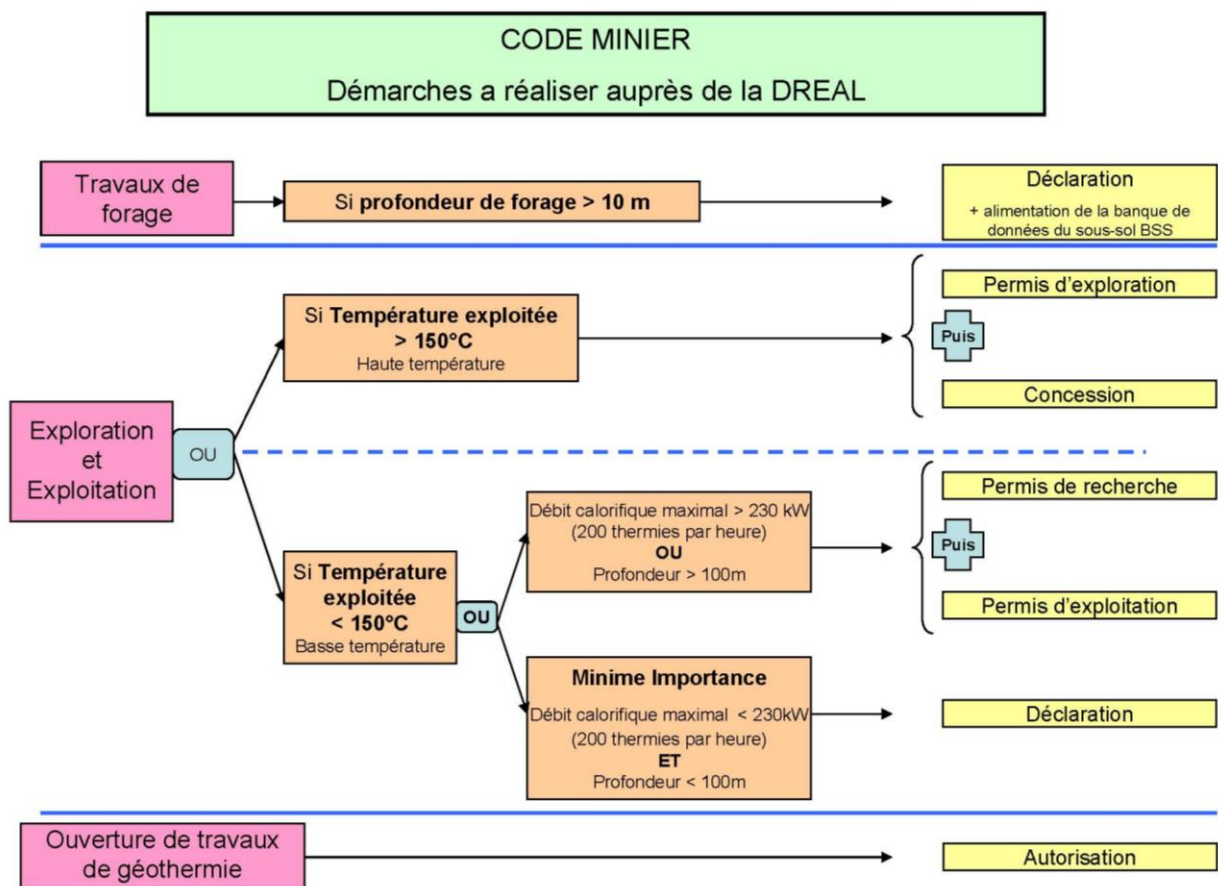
CODE MINIER

Démarches a réaliser auprès de la DREAL

Travaux de forage

Si **profondeur de forage > 10 m**

Déclaration

+ alimentation de la banque de données du sous-sol BSS

Exploration et Exploitation

OU

Si **Température exploitée > 150°C**
Haute température

Permis d'exploration

Puis

Concession

Si **Température exploitée < 150°C**
Basse température

OU

Débit calorifique maximal > 230 kW
(200 thermies par heure)
**OU**
Profondeur > 100m

Permis de recherche

Puis

Permis d'exploitation

**Minime Importance**

Débit calorifique maximal < 230kW
(200 thermies par heure)
**ET**
Profondeur < 100m

Déclaration

Ouverture de travaux de géothermie

Autorisation